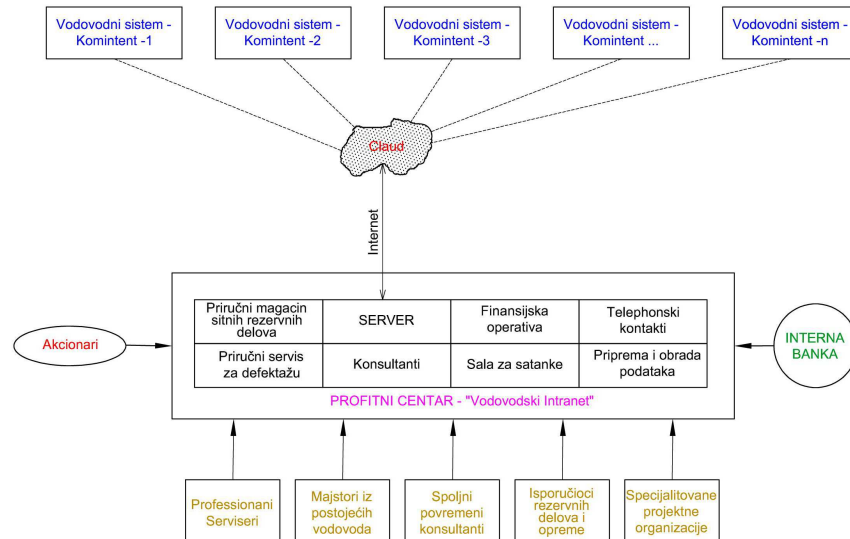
Vodovodni sistem - Komintent -1

Vodovodni sistem - Komintent -2

Vodovodni sistem - Komintent -3

Vodovodni sistem - Komintent ...

Vodovodni sistem - Komintent -n

Claud

Internet

| Priručni magacin sitnih rezervnih delova | SERVER | Finansijska operativa | Telephonski kontakti |
|---|---|---|---|
| Priručni servis za defektažu | Konsultanti | Sala za satanke | Priprema i obrada podataka |

PROFITNI CENTAR - "Vodovodski Intranet"

Akcionari

INTERNA BANKA

Professionani Serviseri

Majstori iz postojećih vodovoda

Spoljni povremeni konsultanti

Isporučioci rezervnih delova i opreme

Specijalitovane projektne organizacije